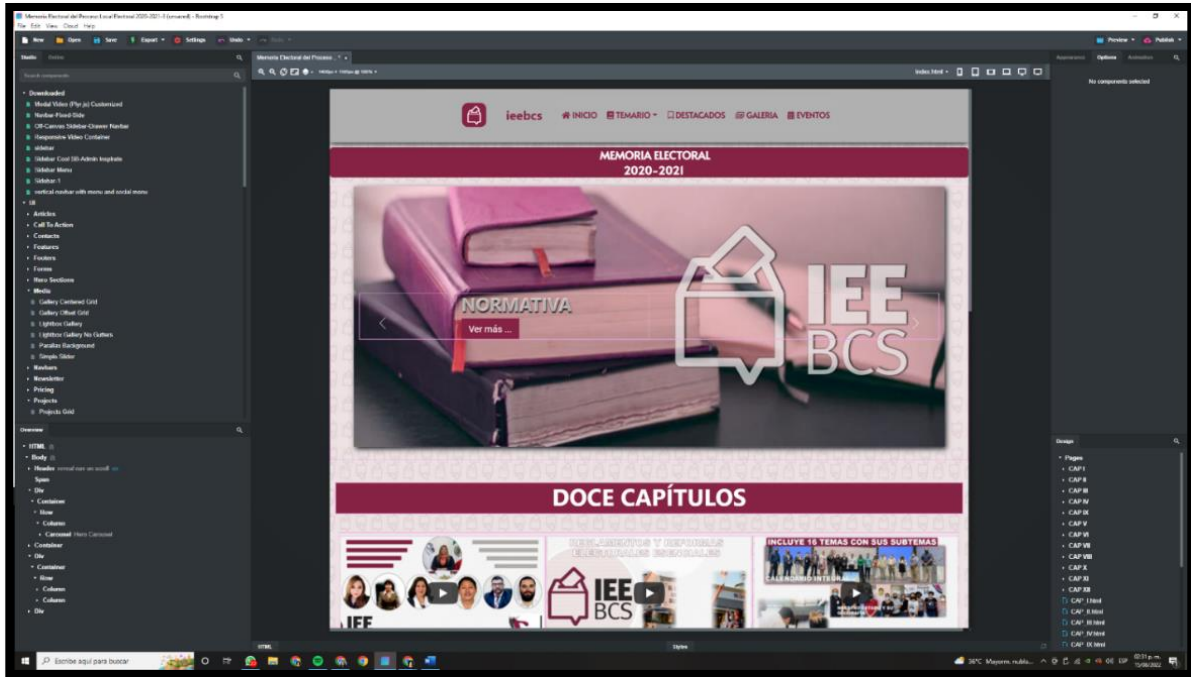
Memoria Electoral del Proceso Local Electoral 2020-2021 (unsaved) - Bootstrap 5
File Edit View Cloud Help

New Open Save Export Settings Undo Redo

Preview Publish

Studio Online

Search components

Downloaded
Modal Video (Plyr.js) Customized
Navbar-Fixed-Side
Off-Canvas Sidebar-Drawer Navbar
Responsive Video Container
sidebar
Sidebar Cool SB-Admin Inspirate
Sidebar Menu
Sidebar 1
vertical navbar with menu and social menu
UI
Articles
Call To Action
Contacts
Features
Footers
Forms
Hero Sections
Media
Gallery Centered Grid
Gallery Offset Grid
Lightbox Gallery
Lightbox Gallery No Gutters
Parallax Background
Simple Slider
Navbars
Newsletter
Pricing
Projects
Projects Grid

Overview
HTML
Body
Header
Span
Div
Container
Row
Column
Carousel Hero Carousel
Container
Div
Container
Row
Column
Column
Div

Memoria Electoral del Proceso...

index.html

ieebcs INICIO TEMARIO DESTACADOS GALERIA EVENTOS

MEMORIA ELECTORAL
2020-2021

NORMATIVA
Ver más ...

IEE
BCS

DOCE CAPÍTULOS

REGLAMENTOS Y REFORMAS ELECTORALES ESENCIALES

IEE BCS

INCLUYE 16 TEMAS CON SUS SUBTEMAS

CALENDARIO INTEGRAL

IEE

HTML

Styles

Appearance Options Animation

No component selected

Design

Pages
CAP I
CAP II
CAP III
CAP IV
CAP IX
CAP V
CAP VI
CAP VII
CAP VIII
CAP X
CAP XI
CAP XII
CAP I.html
CAP II.html
CAP III.html
CAP IV.html
CAP IX.html

Escribe aquí para buscar

36°C Mayorm. nubla...

02:31 p.m.
15/06/2022